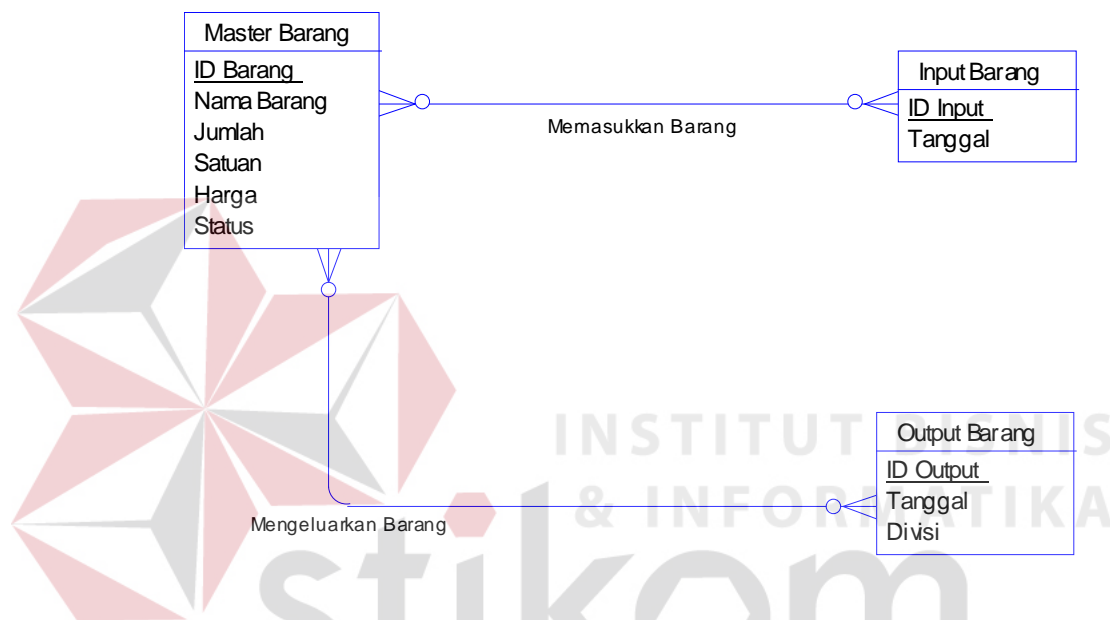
Master Barang

ID Barang
Nama Barang
Jumlah
Satuan
Harga
Status

Input Barang

ID Input
Tanggal

Memasukkan Barang

Output Barang

ID Output
Tanggal
Divisi

Mengeluarkan Barang

INSTITUT BISNIS & INFORMATIKA

stikom